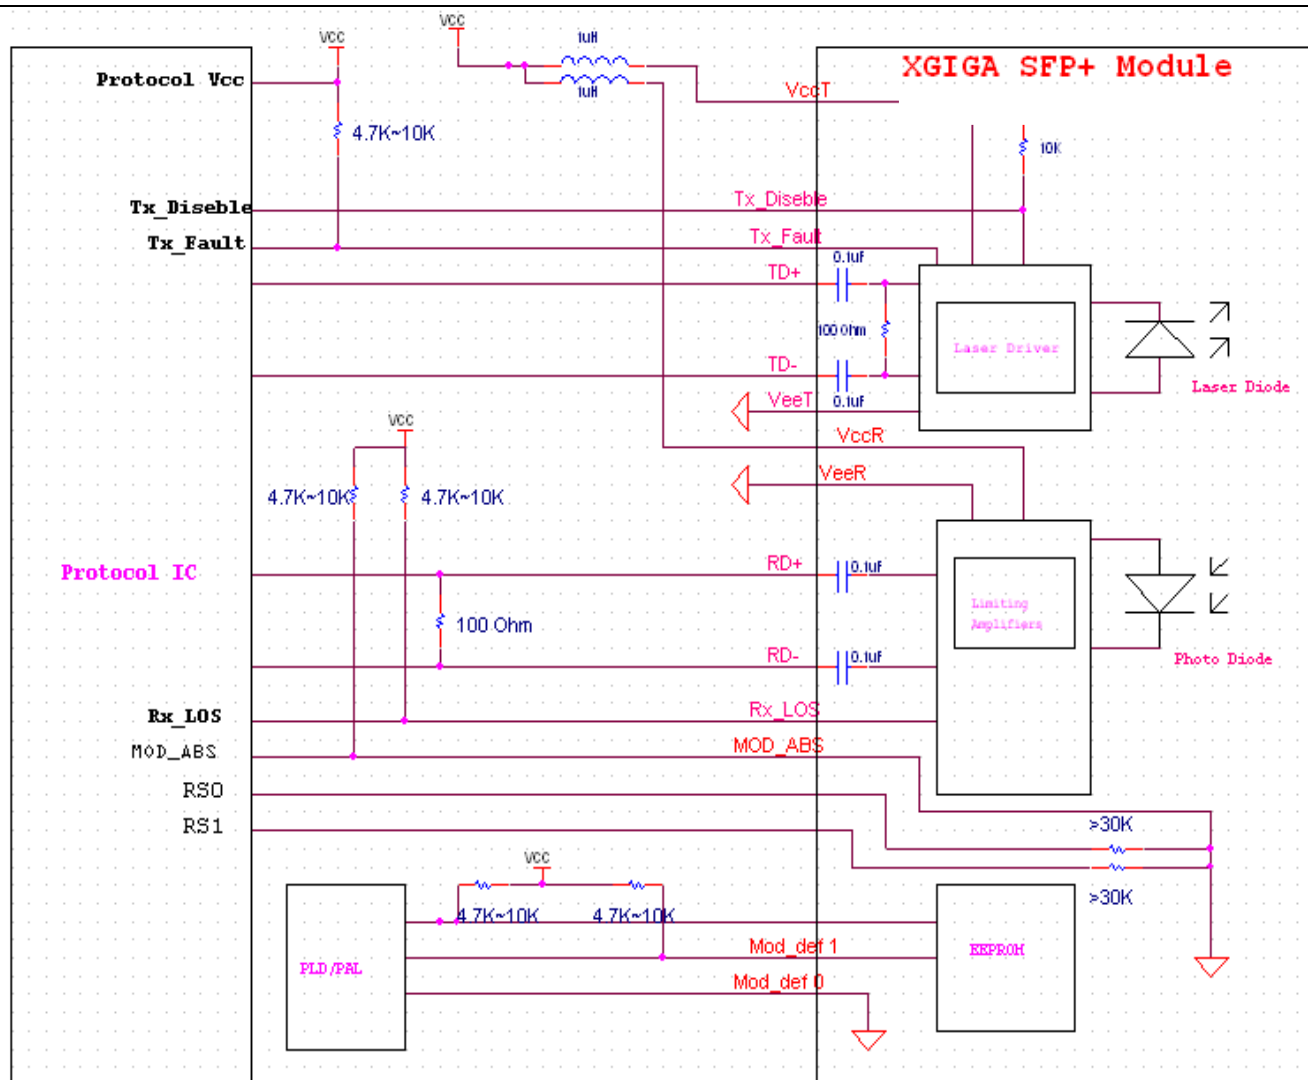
XGIGA SFP+ Module

Protocol Vcc
VCC
4.7K~10K
VCC
1uH
1uH
VccT
10K
Tx_Diseble
Tx_Diseble
Tx_Fault
Tx_Fault
TD+
0.1uf
100 Ohm
Laser Driver
TD-
VeeT
0.1uf
Laser Diode
VccR
VCC
VeeR
4.7K~10K
4.7K~10K
Protocol IC
RD+
0.1uf
Limiting Amplifiers
100 Ohm
RD-
0.1uf
Photo Diode
Rx_LOS
Rx_LOS
MOD_ABS
MOD_ABS
RS0
RS1
>30K
>30K
VCC
PLD/PAL
4.7K~10K
4.7K~10K
Mod_def 1
EEPROM
Mod_def 0